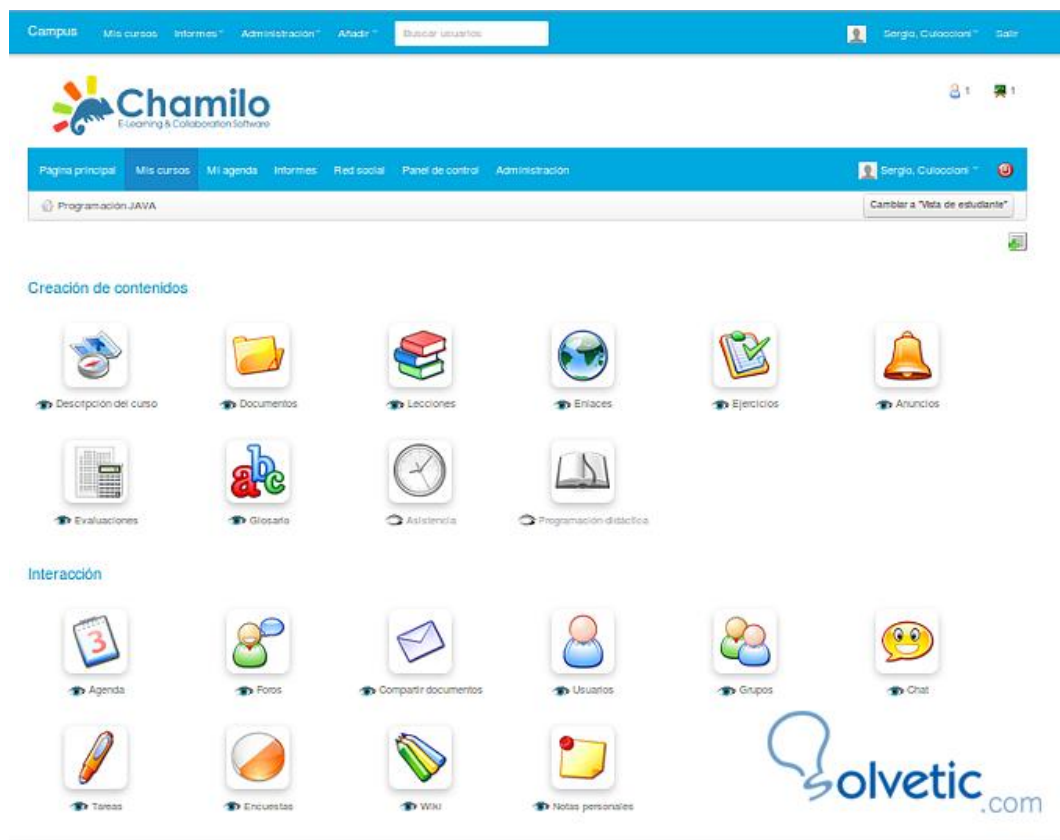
Campus Mis cursos Informes Administración Añadir Buscar usuarios

Sergio, Culoccioni Salir

Chamilo
E-Learning & Collaboration Software

1 1

Página principal Mis cursos Mi agenda Informes Red social Panel de control Administración

Sergio, Culoccioni

Programación JAVA

Cambiar a "Vista de estudiante"

Creación de contenidos

Descripción del curso Documentos Lecciones Enlaces Ejercicios Anuncios

Evaluaciones Glosario Asistencia Programación didáctica

Interacción

Agenda Foros Compartir documentos Usuarios Grupos Chat

Tareas Encuestas Wiki Notas personales

Solvetic.com